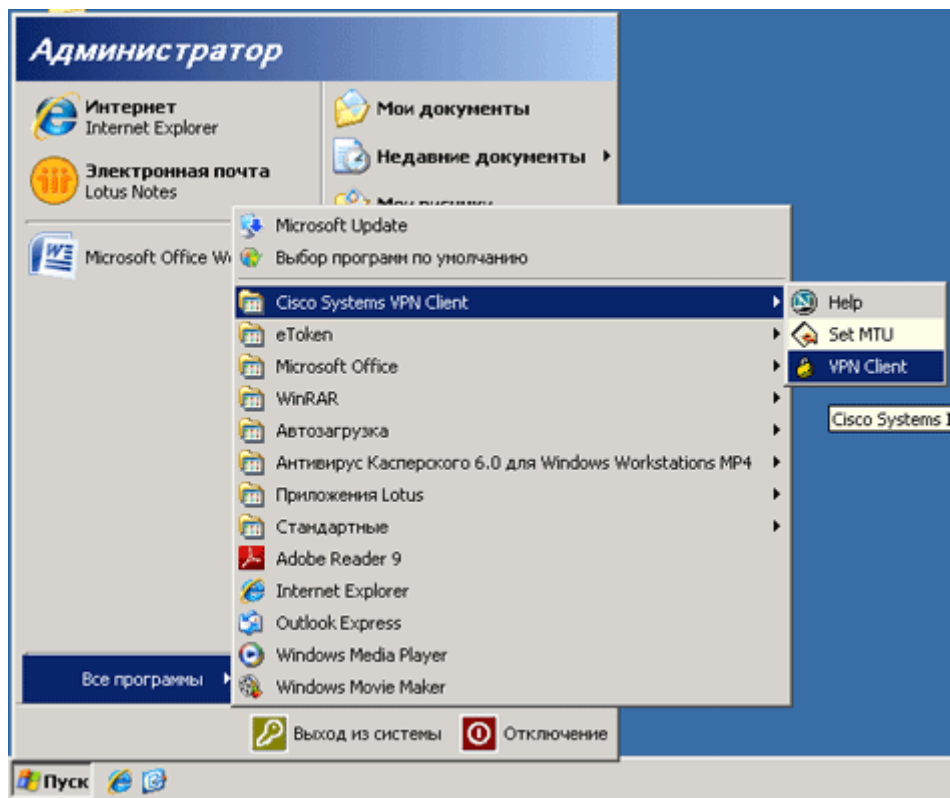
Администратор

Интернет
Internet Explorer

Электронная почта
Lotus Notes

Microsoft Office W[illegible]

Мои документы

Недавние документы

Мои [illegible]

Microsoft Update
Выбор программ по умолчанию
Cisco Systems VPN Client
eToken
Microsoft Office
WinRAR
Автозагрузка
Антивирус Касперского 6.0 для Windows Workstations MP4
Приложения Lotus
Стандартные
Adobe Reader 9
Internet Explorer
Outlook Express
Windows Media Player
Windows Movie Maker

Help
Set MTU
VPN Client

Cisco Systems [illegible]

Все программы

Выход из системы
Отключение

Пуск